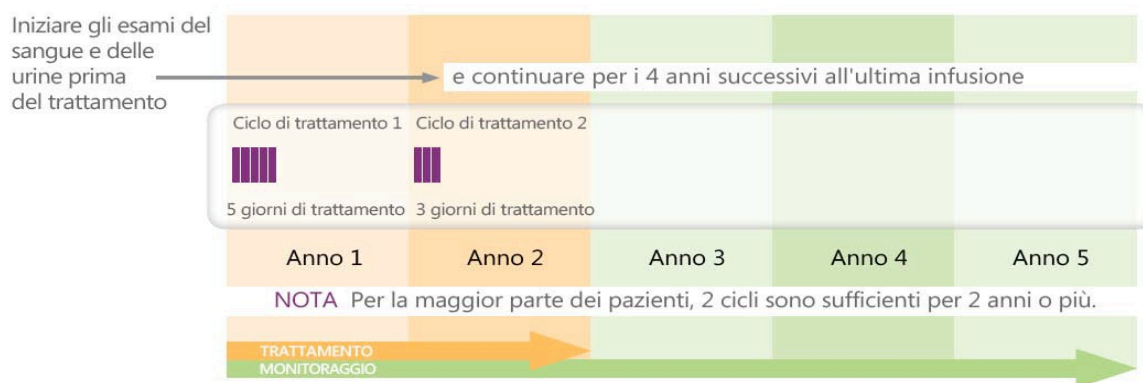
Iniziare gli esami del sangue e delle urine prima del trattamento

e continuare per i 4 anni successivi all'ultima infusione

Ciclo di trattamento 1

5 giorni di trattamento

Ciclo di trattamento 2

3 giorni di trattamento

| Anno 1 | Anno 2 | Anno 3 | Anno 4 | Anno 5 |
|---|---|---|---|---|

NOTA Per la maggior parte dei pazienti, 2 cicli sono sufficienti per 2 anni o più.

TRATTAMENTO

MONITORAGGIO